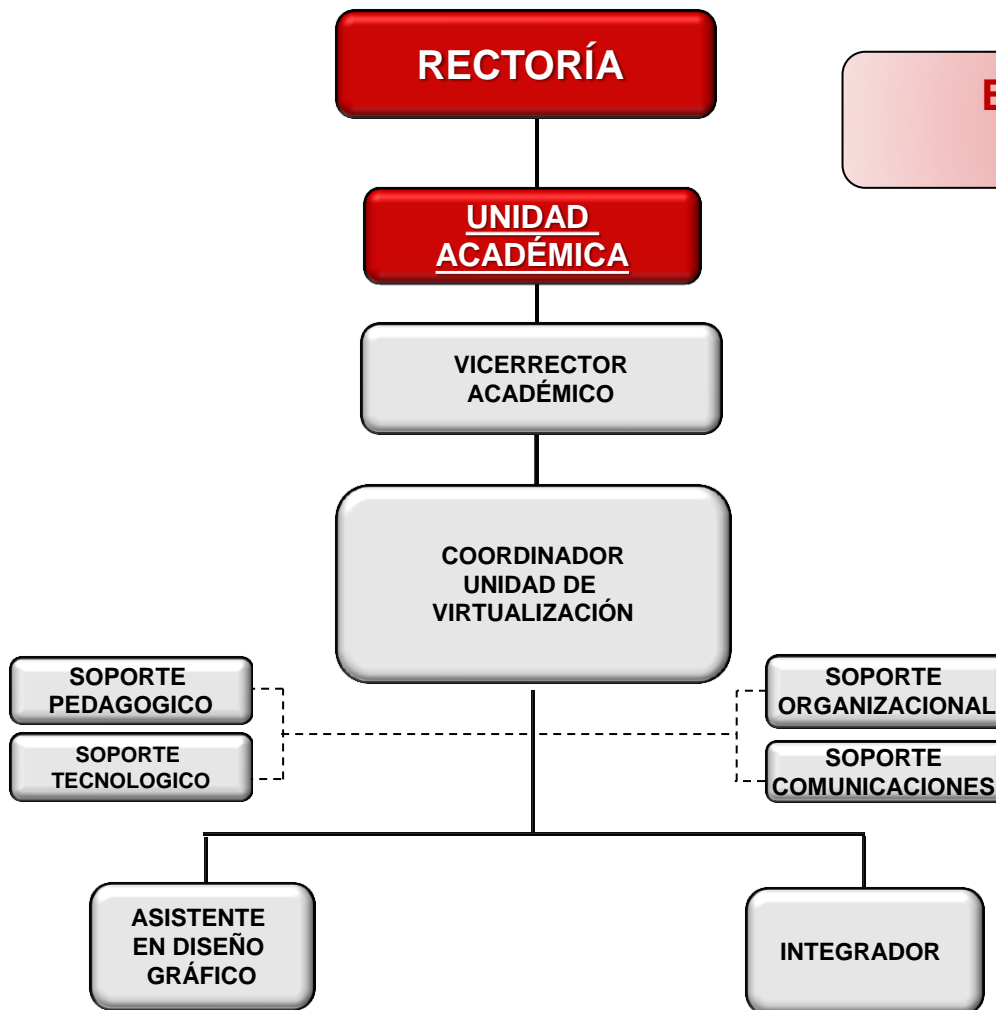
RECTORÍA

E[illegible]

UNIDAD ACADÉMICA

VICERRECTOR ACADÉMICO

COORDINADOR UNIDAD DE VIRTUALIZACIÓN

SOPORTE PEDAGOGICO

SOPORTE TECNOLOGICO

SOPORTE ORGANIZACIONAL

SOPORTE COMUNICACIONES

ASISTENTE EN DISEÑO GRÁFICO

INTEGRADOR